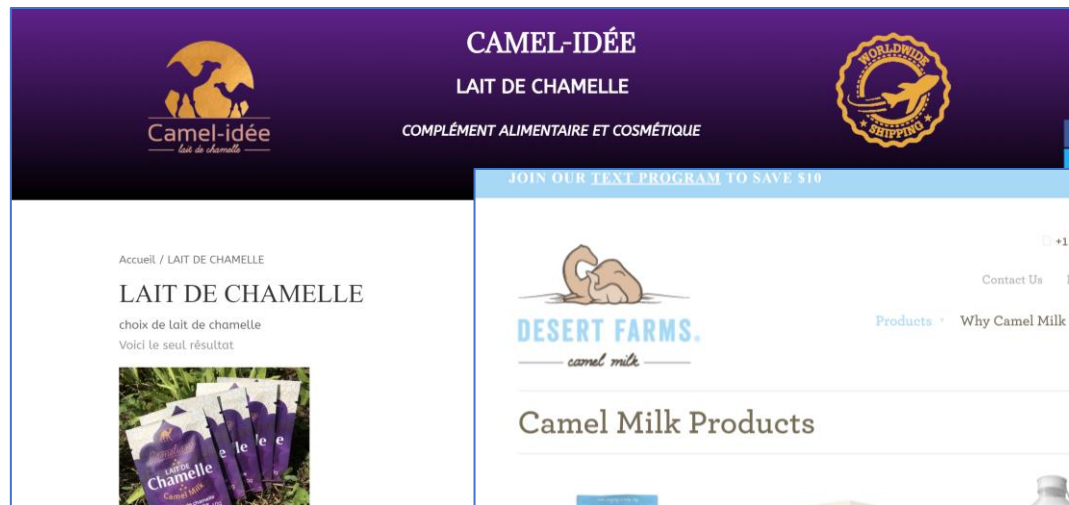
Camel-idée
lait de chamelle

CAMEL-IDÉE

LAIT DE CHAMELLE

COMPLÉMENT ALIMENTAIRE ET COSMÉTIQUE

WORLDWIDE SHIPPING

Accueil / LAIT DE CHAMELLE

LAIT DE CHAMELLE

choix de lait de chamelle

Voici le seul résultat

Camel-idée LAIT DE Chamelle Camel Milk

JOIN OUR TEXT PROGRAM TO SAVE $10

+1

Contact Us

DESERT FARMS.
camel milk

Products Why Camel Milk

Camel Milk Products